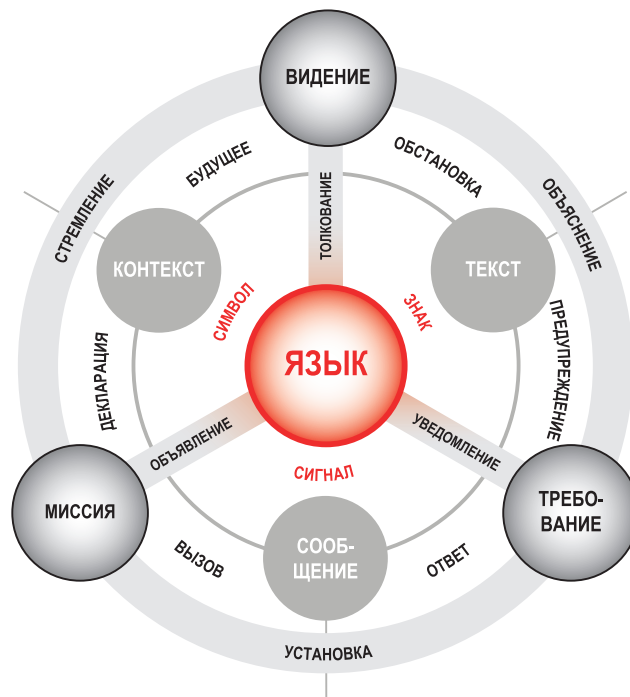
ВИДЕНИЕ

СТРЕМЛЕНИЕ

БУДУЩЕЕ

ТОЛКОВАНИЕ

ОБСТАНОВКА

ОБЪЯСНЕНИЕ

КОНТЕКСТ

ТЕКСТ

СИМВОЛ

ЗНАК

ПРЕДУПРЕЖДЕНИЕ

ДЕКЛАРАЦИЯ

ЯЗЫК

ОБЪЯВЛЕНИЕ

УВЕДОМЛЕНИЕ

СИГНАЛ

МИССИЯ

ТРЕБОВАНИЕ

ВЫЗОВ

СООБЩЕНИЕ

ОТВЕТ

УСТАНОВКА